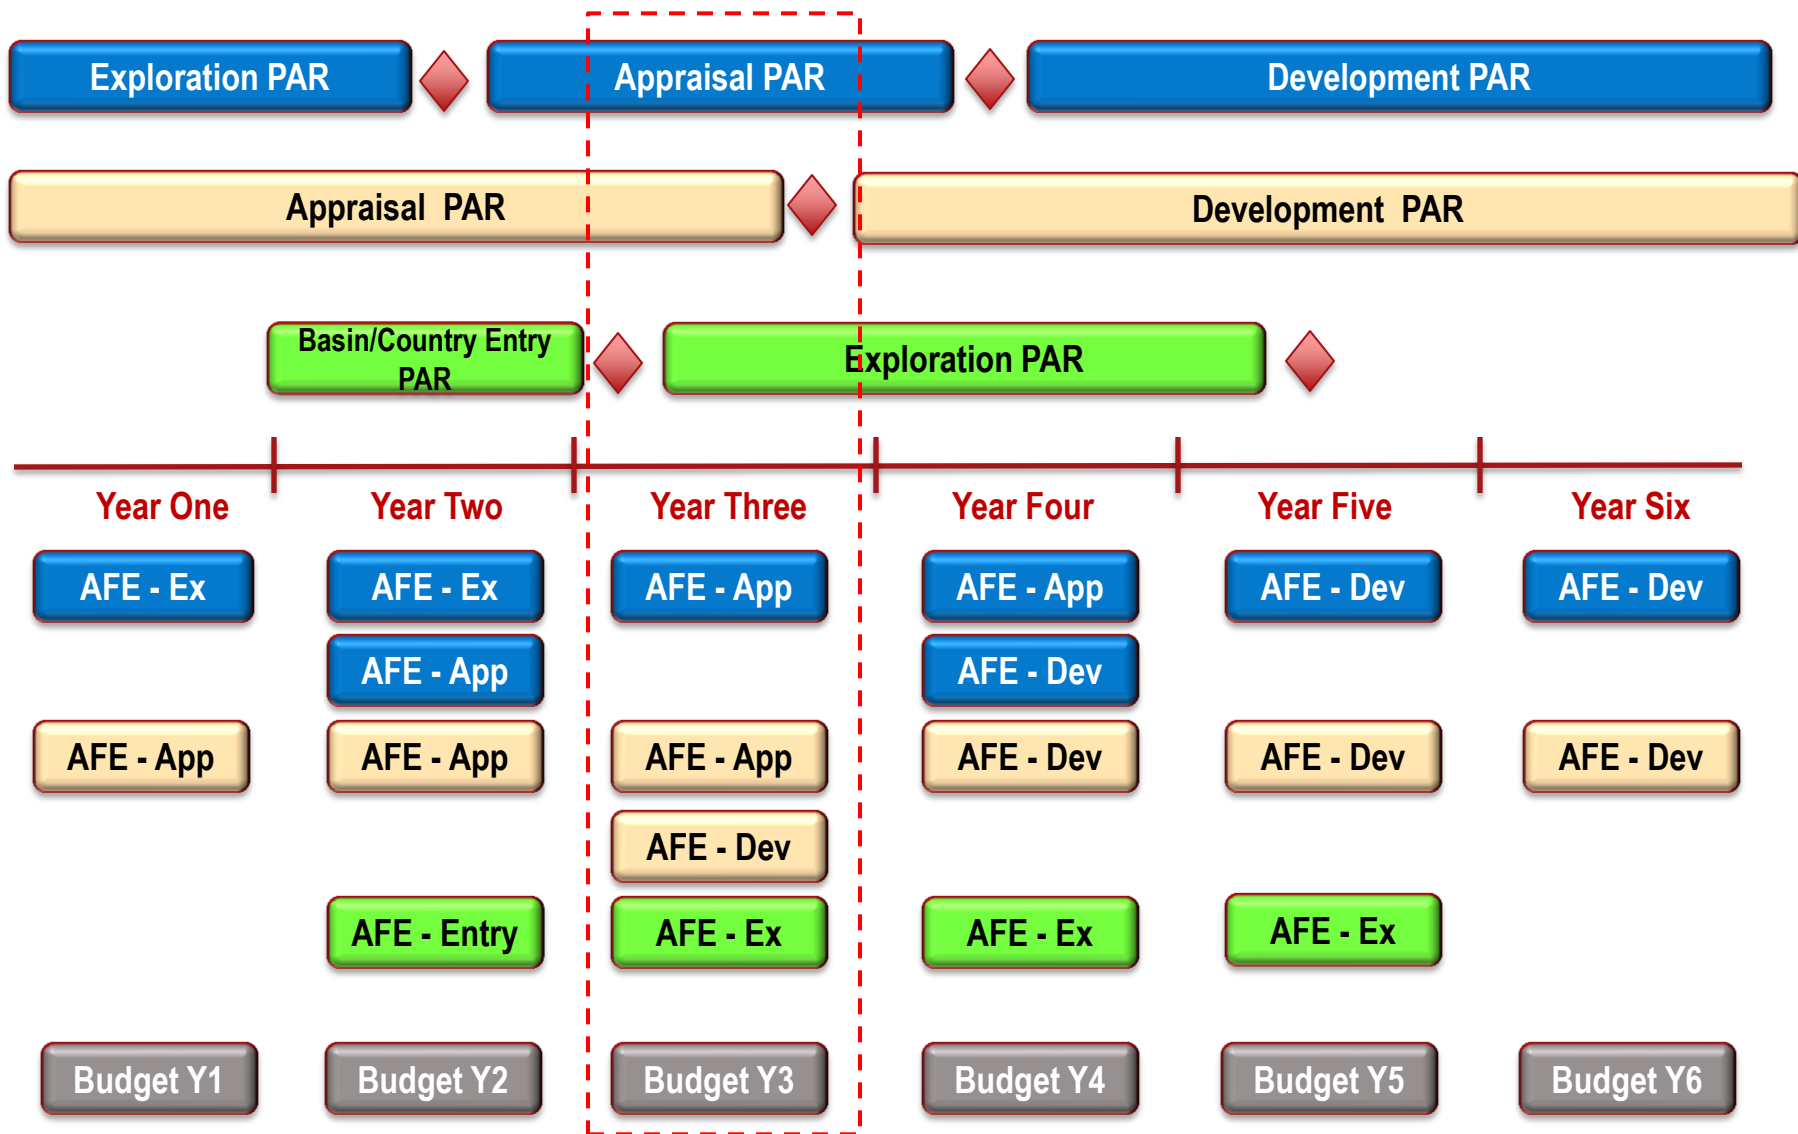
Exploration PAR

Appraisal PAR

Development PAR

Appraisal PAR

Development PAR

Basin/Country Entry PAR

Exploration PAR

Year One

Year Two

Year Three

Year Four

Year Five

Year Six

AFE - Ex

AFE - Ex

AFE - App

AFE - App

AFE - Dev

AFE - Dev

AFE - App

AFE - Dev

AFE - App

AFE - App

AFE - App

AFE - Dev

AFE - Dev

AFE - Dev

AFE - Dev

AFE - Entry

AFE - Ex

AFE - Ex

AFE - Ex

Budget Y1

Budget Y2

Budget Y3

Budget Y4

Budget Y5

Budget Y6